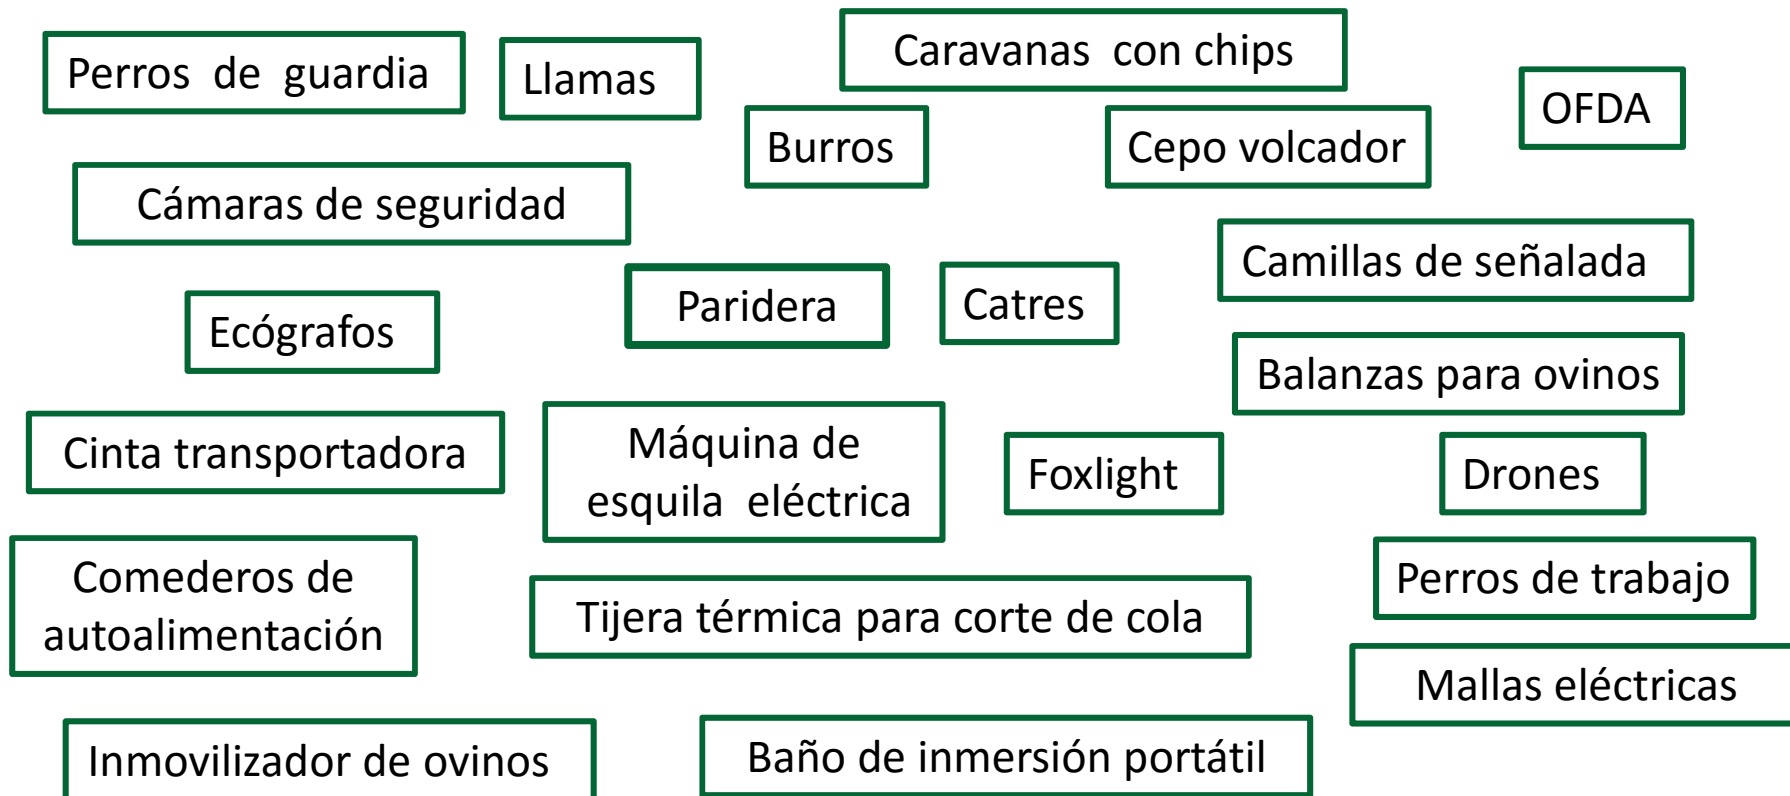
Perros de guardia

Llamas

Caravanas con chips

OFDA

Burros

Cepo volcador

Cámaras de seguridad

Camillas de señalada

Ecógrafos

Paridera

Catres

Balanzas para ovinos

Cinta transportadora

Máquina de esquila eléctrica

Foxlight

Drones

Comederos de autoalimentación

Tijera térmica para corte de cola

Perros de trabajo

Mallas eléctricas

Inmovilizador de ovinos

Baño de inmersión portátil